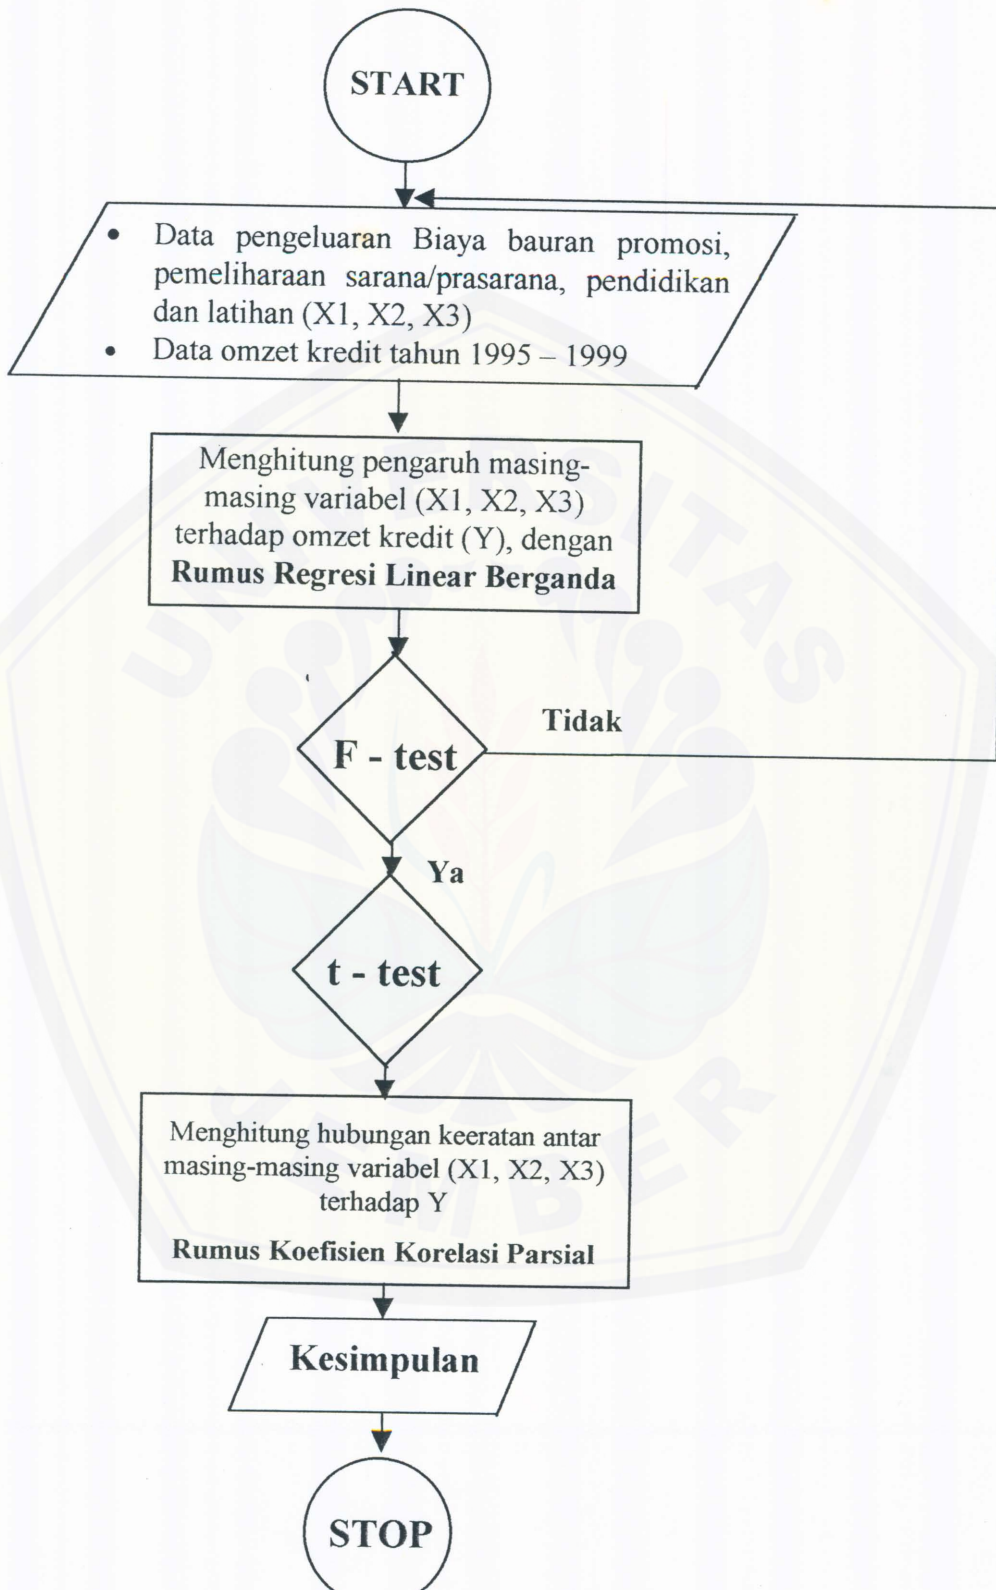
START

- Data pengeluaran Biaya bauran promosi, pemeliharaan sarana/prasarana, pendidikan dan latihan (X1, X2, X3)
- Data omzet kredit tahun 1995 – 1999

Menghitung pengaruh masing-masing variabel (X1, X2, X3) terhadap omzet kredit (Y), dengan **Rumus Regresi Linear Berganda**

F - test

Tidak

Ya

t - test

Menghitung hubungan keeratan antar masing-masing variabel (X1, X2, X3) terhadap Y

**Rumus Koefisien Korelasi Parsial**

Kesimpulan

STOP